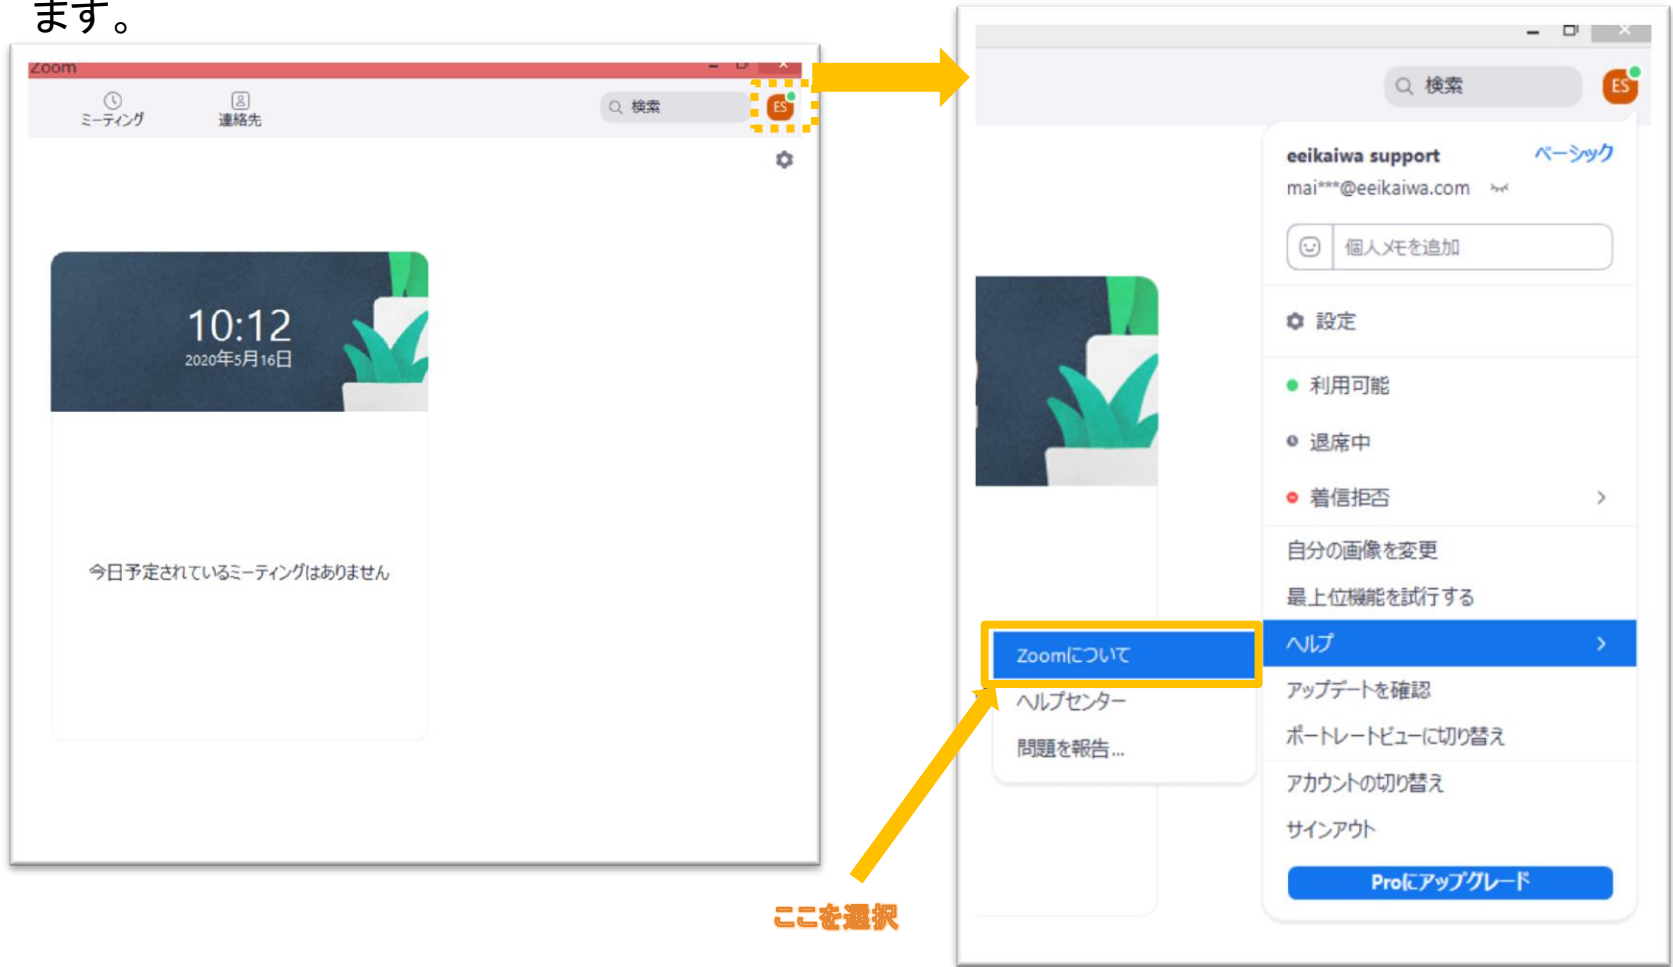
ます。

Zoom

ミーティング

連絡先

検索

ES

10:12
2020年5月16日

今日予定されているミーティングはありません

検索

ES

eeikaiwa support
ベーシック
mai***@eeikaiwa.com

個人メモを追加

設定

利用可能

退席中

着信拒否

自分の画像を変更

最上位機能を試行する

ヘルプ

アップデートを確認

ポートレートビューに切り替え

アカウントの切り替え

サインアウト

Proにアップグレード

Zoomについて

ヘルプセンター

問題を報告...

ここを選択